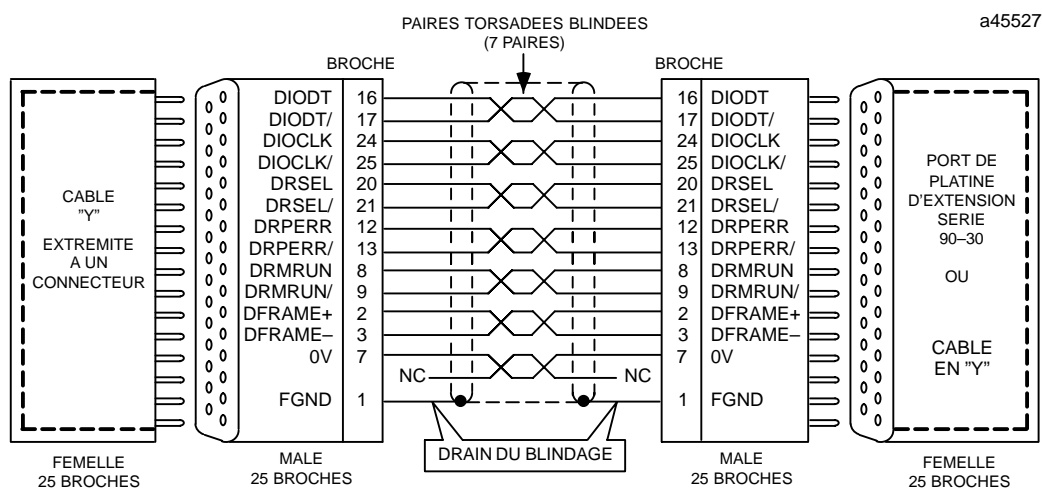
PAIRES TORSADEES BLINDEES
(7 PAIRES)

a45527

BROCHE

BROCHE

CABLE
"Y"
EXTREMITE
A UN
CONNECTEUR

| | |
|---|---|
| DIODT | 16 |
| DIODT/ | 17 |
| DIOCLK | 24 |
| DIOCLK/ | 25 |
| DRSEL | 20 |
| DRSEL/ | 21 |
| DRPERR | 12 |
| DRPERR/ | 13 |
| DRMRUN | 8 |
| DRMRUN/ | 9 |
| DFRAME+ | 2 |
| DFRAME– | 3 |
| 0V | 7 |
| FGND | 1 |

NC

NC

| | |
|---|---|
| 16 | DIODT |
| 17 | DIODT/ |
| 24 | DIOCLK |
| 25 | DIOCLK/ |
| 20 | DRSEL |
| 21 | DRSEL/ |
| 12 | DRPERR |
| 13 | DRPERR/ |
| 8 | DRMRUN |
| 9 | DRMRUN/ |
| 2 | DFRAME+ |
| 3 | DFRAME– |
| 7 | 0V |
| 1 | FGND |

PORT DE
PLATINE
D'EXTENSION
SERIE
90–30

OU

CABLE
EN "Y"

FEMELLE
25 BROCHES

MALE
25 BROCHES

DRAIN DU BLINDAGE

MALE
25 BROCHES

FEMELLE
25 BROCHES